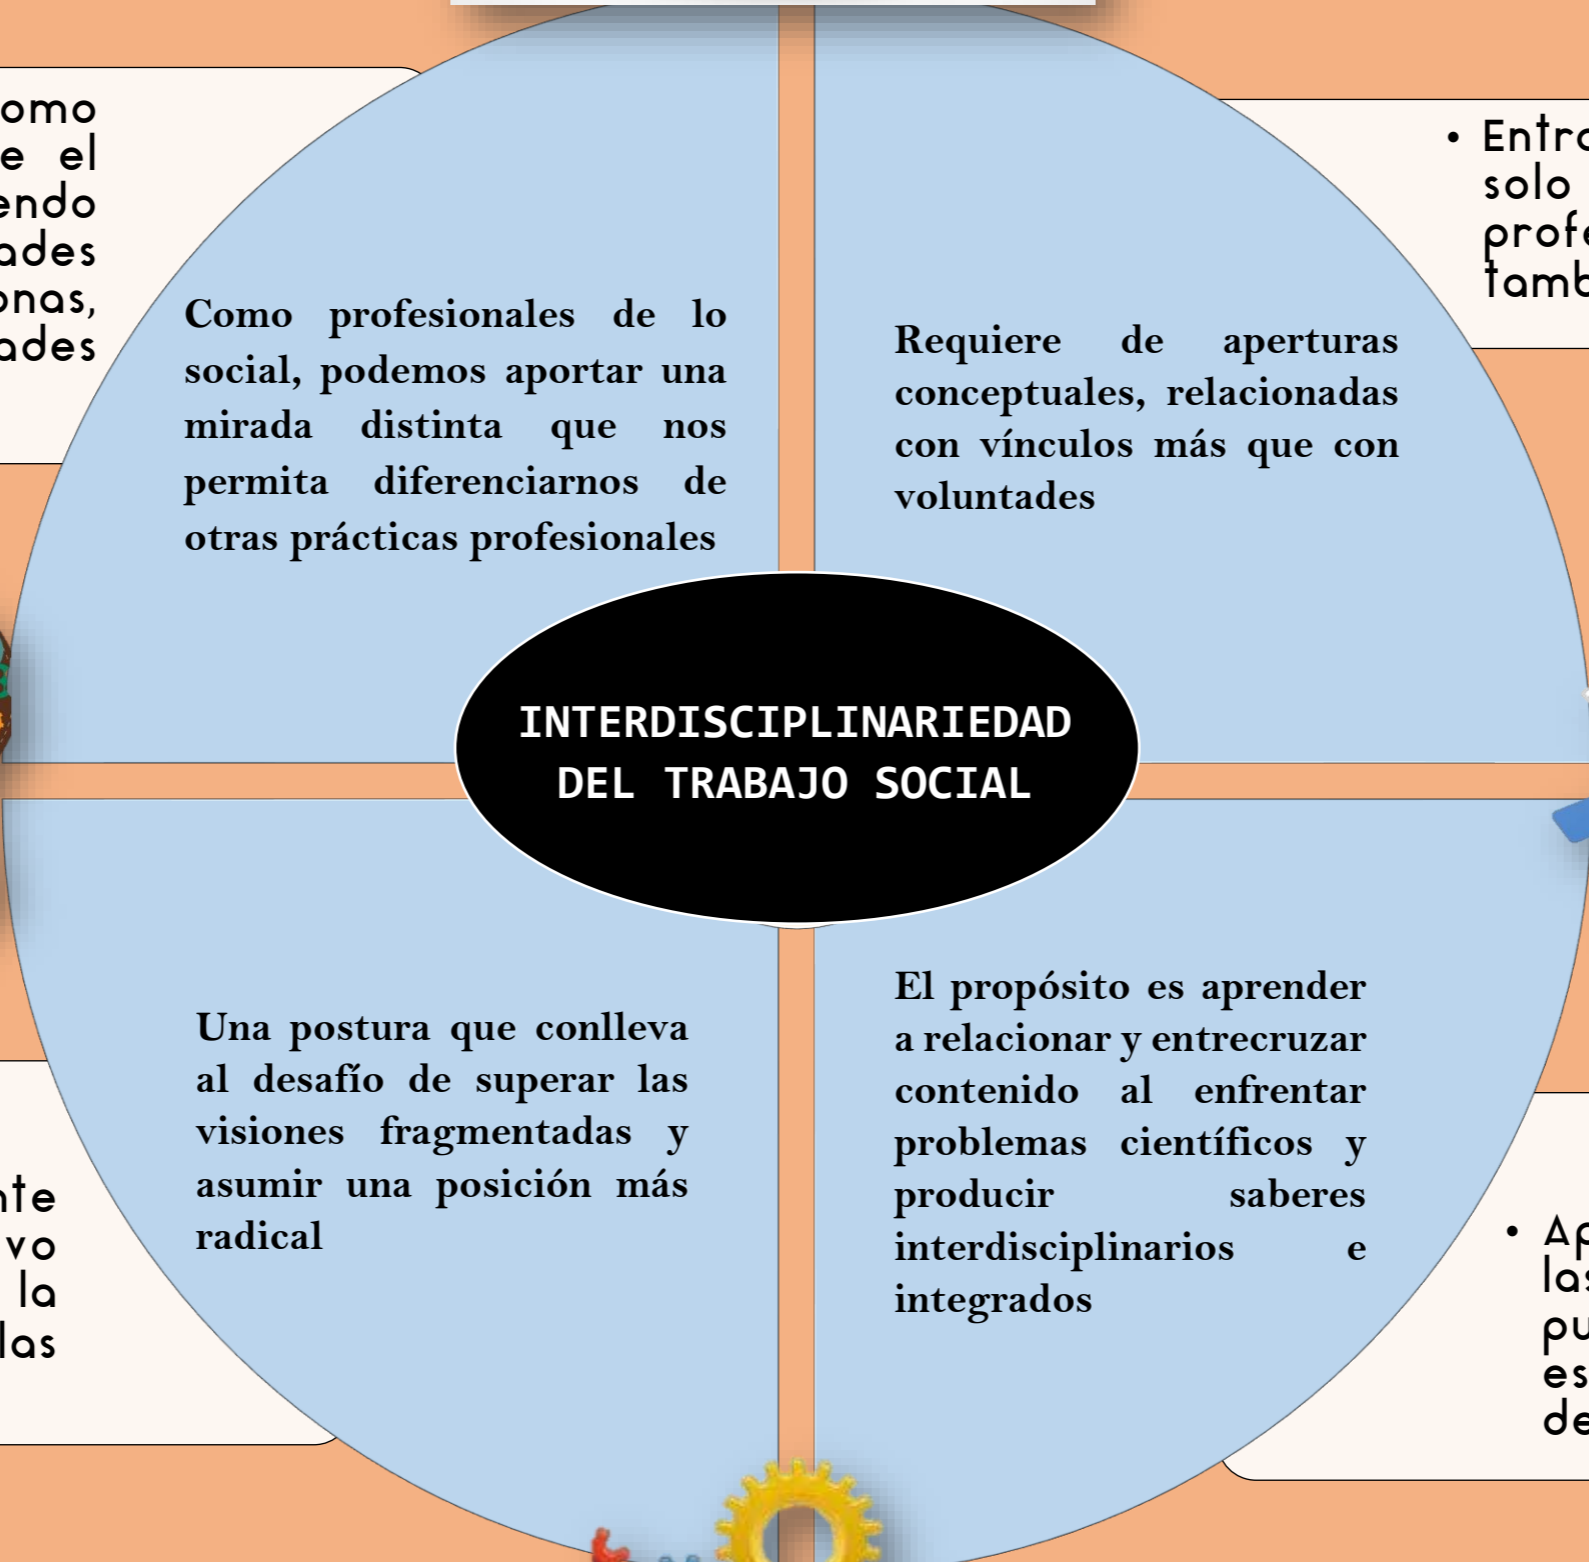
omo
e el
endo
ades
onas,
ades

• Entr
solo
profe
tamb

Como profesionales de lo social, podemos aportar una mirada distinta que nos permita diferenciarnos de otras prácticas profesionales

Requiere de aperturas conceptuales, relacionadas con vínculos más que con voluntades

INTERDISCIPLINARIEDAD DEL TRABAJO SOCIAL

Una postura que conlleva al desafío de superar las visiones fragmentadas y asumir una posición más radical

El propósito es aprender a relacionar y entrecruzar contenido al enfrentar problemas científicos y producir saberes interdisciplinarios e integrados

nte
vo
la
las

• Ap
las
pu
es
de